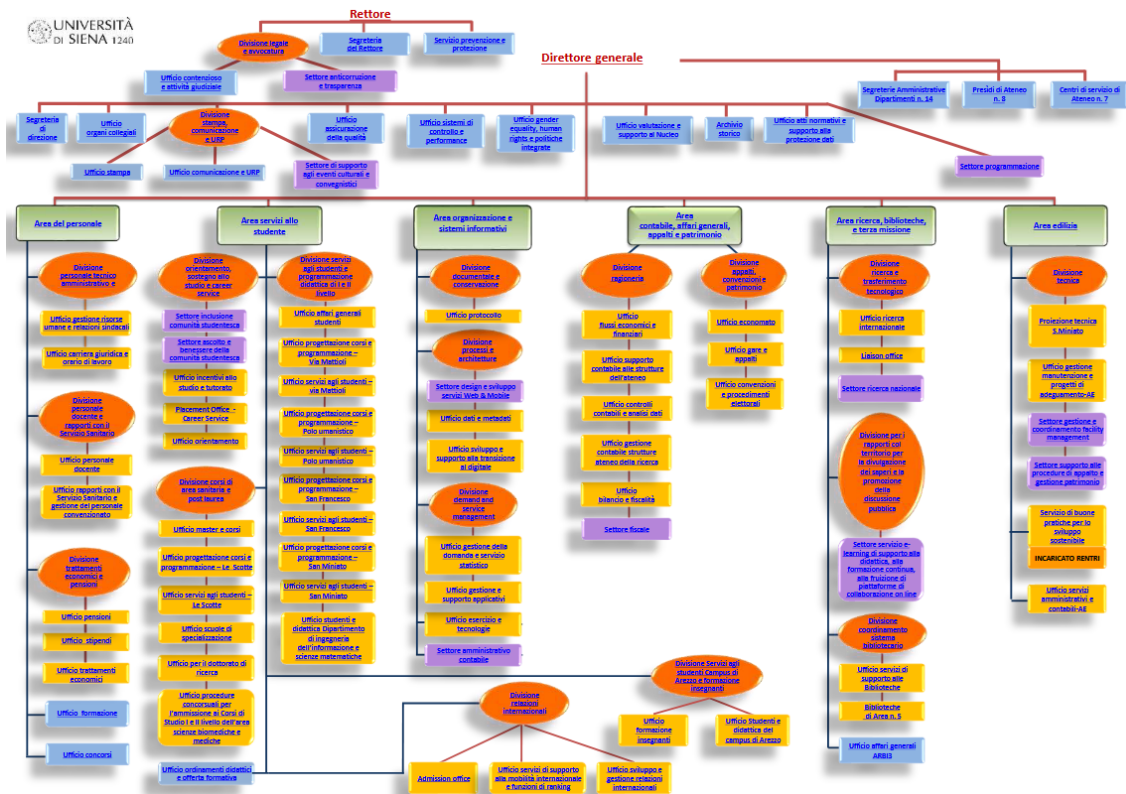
UNIVERSITÀ DI SIENA 1240

Rettore

Divisione legale e avvocatura

Segreteria del Rettore

Servizio prevenzione e protezione

Ufficio contenzioso e attività giudiziale

Settore anticorruzione e trasparenza

Direttore generale

Segreterie Amministrative Dipartimenti n. 14

Presidi di Ateneo n. 8

Centri di servizio di Ateneo n. 7

Segreteria di direzione

Ufficio organi collegiali

Divisione stampa, comunicazione e URP

Ufficio assicurazione della qualità

Ufficio sistemi di controllo e performance

Ufficio gender equality, human rights e politiche integrate

Ufficio valutazione e supporto al Nucleo

Archivio storico

Ufficio atti normativi e supporto alla protezione dati

Ufficio stampa

Ufficio comunicazione e URP

Settore di supporto agli eventi culturali e convegnistici

Settore programmazione

Area del personale

Area servizi allo studente

Area organizzazione e sistemi informativi

Area contabile, affari generali, appalti e patrimonio

Area ricerca, biblioteche, e terza missione

Area edilizia

Divisione personale tecnico amministrativo e

Ufficio gestione risorse umane e relazioni sindacali

Ufficio carriera giuridica e orario di lavoro

Divisione personale docente e rapporti con il Servizio Sanitario

Ufficio personale docente

Ufficio rapporti con il Servizio Sanitario e gestione del personale convenzionato

Divisione trattamenti economici e pensioni

Ufficio pensioni

Ufficio stipendi

Ufficio trattamenti economici

Ufficio formazione

Ufficio concorsi

Divisione orientamento, sostegno allo studio e career service

Settore inclusione comunità studentesca

Settore ascolto e benessere della comunità studentesca

Ufficio incentivi allo studio e tutorato

Placement Office - Career Service

Ufficio orientamento

Divisione corsi di area sanitaria e post laurea

Ufficio master e corsi

Ufficio progettazione corsi e programmazione – Le Scotte

Ufficio servizi agli studenti – Le Scotte

Ufficio scuole di specializzazione

Ufficio per il dottorato di ricerca

Ufficio procedure concorsuali per l'ammissione ai Corsi di Studio I e II livello dell'area scienze biomediche e mediche

Ufficio ordinamenti didattici e offerta formativa

Divisione servizi agli studenti e programmazione didattica di I e II livello

Ufficio affari generali studenti

Ufficio progettazione corsi e programmazione – Via Mattioli

Ufficio servizi agli studenti – via Mattioli

Ufficio progettazione corsi e programmazione – Polo umanistico

Ufficio servizi agli studenti – Polo umanistico

Ufficio progettazione corsi e programmazione – San Francesco

Ufficio servizi agli studenti – San Francesco

Ufficio progettazione corsi e programmazione – San Miniato

Ufficio servizi agli studenti – San Miniato

Ufficio studenti e didattica Dipartimento di ingegneria dell'informazione e scienze matematiche

Divisione documentale e conservazione

Ufficio protocollo

Divisione processi e architetture

Settore design e sviluppo servizi Web & Mobile

Ufficio dati e metadati

Ufficio sviluppo e supporto alla transizione al digitale

Divisione demand and service management

Ufficio gestione della domanda e servizio statistico

Ufficio gestione e supporto applicativi

Ufficio esercizio e tecnologie

Settore amministrativo contabile

Divisione ragioneria

Ufficio flussi economici e finanziari

Ufficio supporto contabile alle strutture dell'ateneo

Ufficio controlli contabili e analisi dati

Ufficio gestione contabile strutture ateneo della ricerca

Ufficio bilancio e fiscalità

Settore fiscale

Divisione appalti, convenzioni e patrimonio

Ufficio economato

Ufficio gare e appalti

Ufficio convenzioni e procedimenti elettorali

Divisione ricerca e trasferimento tecnologico

Ufficio ricerca internazionale

Liaison office

Settore ricerca nazionale

Divisione per i rapporti col territorio per la divulgazione dei saperi e la promozione della discussione pubblica

Settore servizio e-learning di supporto alla didattica, alla formazione continua, alla fruizione di piattaforme di collaborazione on line

Divisione coordinamento sistema bibliotecario

Ufficio servizi di supporto alle Biblioteche

Biblioteche di Area n. 5

Ufficio affari generali ARBI3

Divisione tecnica

Proiezione tecnica S.Miniato

Ufficio gestione manutenzione e progetti di adeguamento-AE

Settore gestione e coordinamento facility management

Settore supporto alle procedure di appalto e gestione patrimonio

Servizio di buone pratiche per lo sviluppo sostenibile

INCARICATO RENTRI

Ufficio servizi amministrativi e contabili-AE

Divisione Servizi agli studenti Campus di Arezzo e formazione insegnanti

Ufficio formazione insegnanti

Ufficio Studenti e didattica del campus di Arezzo

Divisione relazioni internazionali

Admission office

Ufficio servizi di supporto alla mobilità internazionale e funzioni di ranking

Ufficio sviluppo e gestione relazioni internazionali